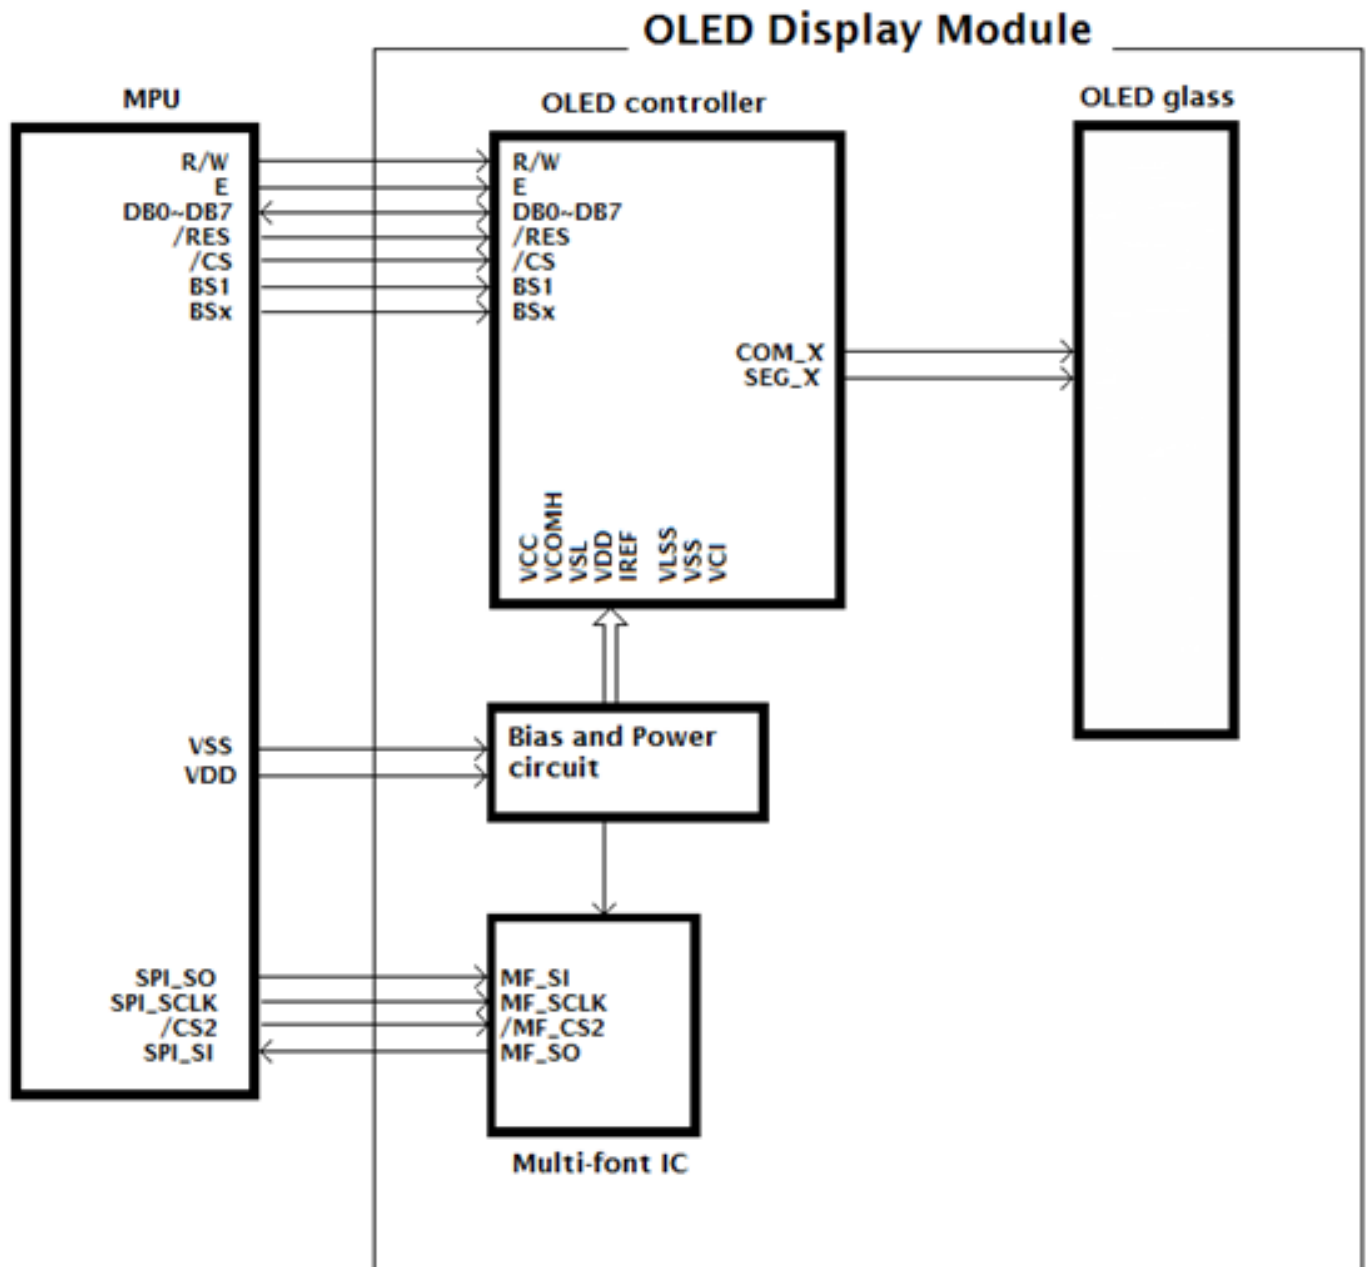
OLED Display Module

MPU

R/W
E
DB0~DB7
/RES
/CS
BS1
BSx

VSS
VDD

SPI_SO
SPI_SCLK
/CS2
SPI_SI

OLED controller

R/W
E
DB0~DB7
/RES
/CS
BS1
BSx

COM_X
SEG_X

VCC
VCOMH
VSL
VDD
IREF
VLSS
VSS
VCI

OLED glass

Bias and Power circuit

MF_SI
MF_SCLK
/MF_CS2
MF_SO

Multi-font IC